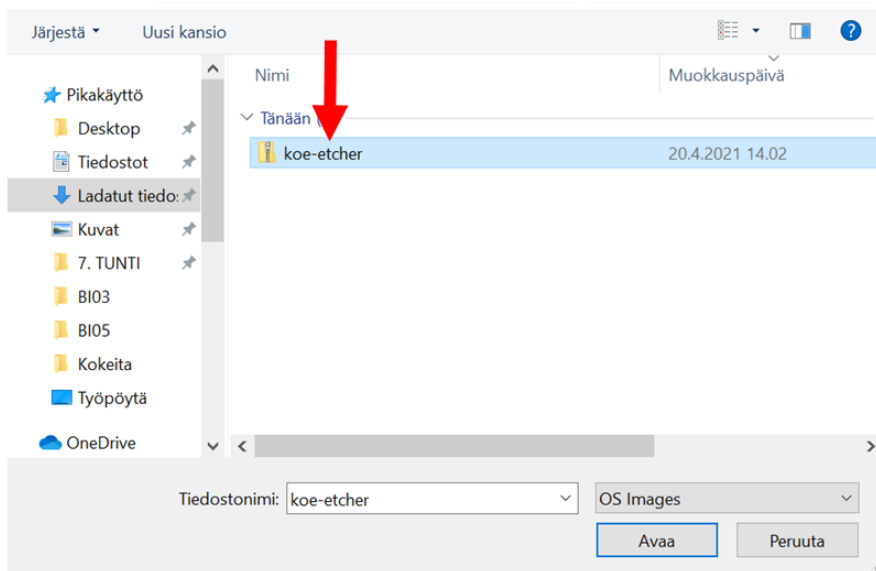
Järjestä ▾ Uusi kansio

Pikakäyttö
Desktop
Tiedostot
Ladatut tiedo:
Kuvat
7. TUNTI
BI03
BI05
Kokeita
Työpöytä
OneDrive

Nimi
Muokkauspäivä

Tänään ([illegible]

koe-etcher 20.4.2021 14.02

Tiedostonimi: koe-etcher
OS Images
Avaa
Peruuta